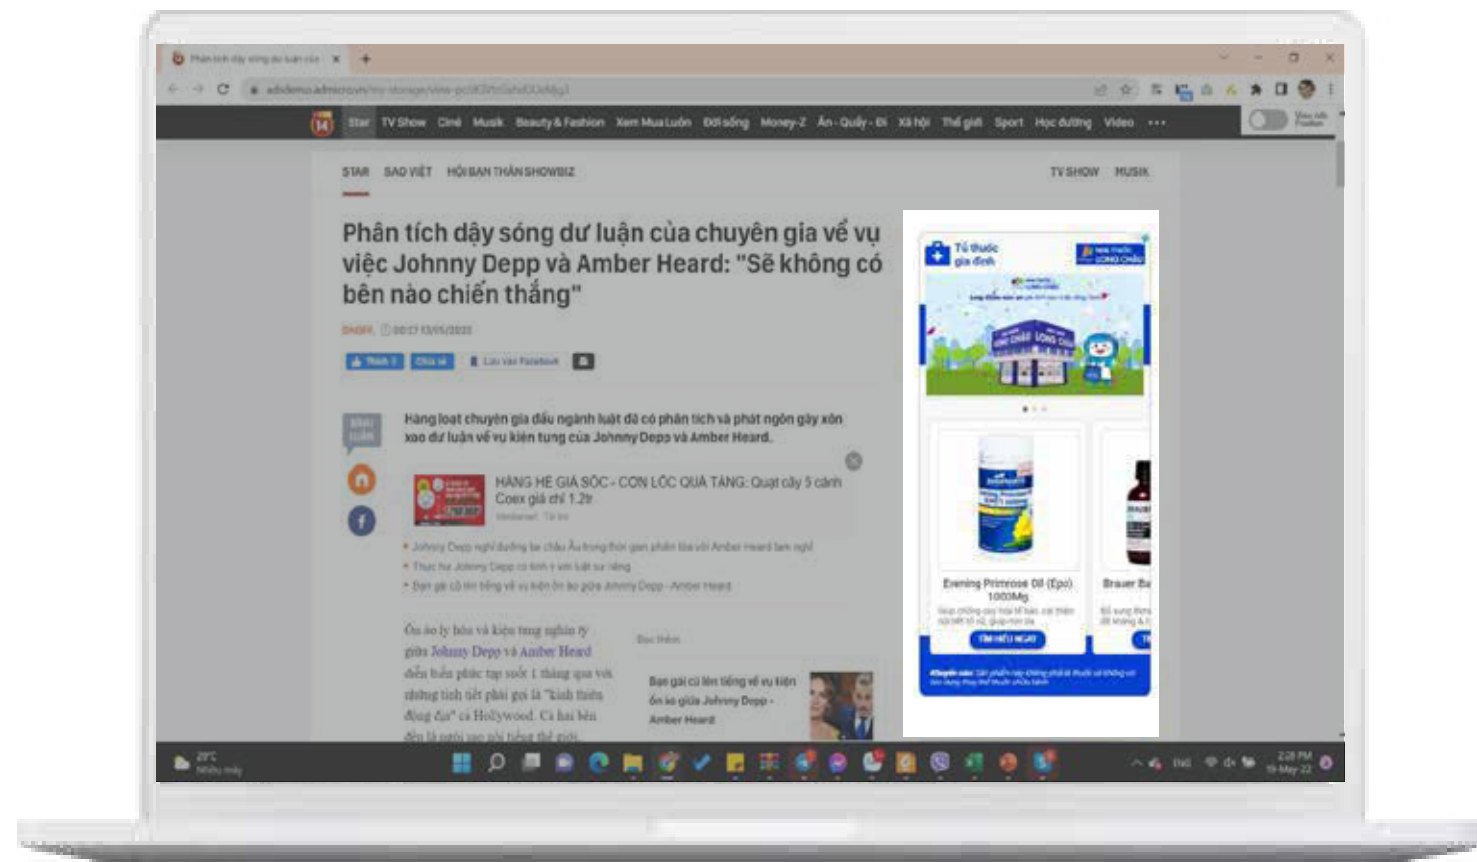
Star TV Show Ciné Musik Beauty & Fashion Xem Mua Luôn Đời sống Money-Z Ăn - Quẩy - Đi Xã hội Thế giới Sport Học đường Video •••

STAR SAO VIỆT HỘI BẠN THÂN SHOWBIZ TV SHOW MUSIK

Phân tích dậy sóng dư luận của chuyên gia về vụ việc Johnny Depp và Amber Heard: "Sẽ không có bên nào chiến thắng"

Hàng loạt chuyên gia đầu ngành luật đã có phân tích và phát ngôn gây xôn xao dư luận về vụ kiện tụng của Johnny Depp và Amber Heard.

HÀNG HÈ GIÁ SỐC - CƠN LỐC QUÀ TẶNG: Quạt cây 5 cánh Coex giá chỉ 1.2tr

Ồn ào ly hôn và kiện tụng nghìn tỷ giữa Johnny Depp và Amber Heard đến hồi phức tạp suốt 1 tháng qua với những tình tiết phải gọi là "kinh thiên động địa" cả Hollywood.

Đọc thêm

Bạn gái cũ lên tiếng về vụ kiện ồn ào giữa Johnny Depp - Amber Heard

Tủ thuốc gia đình

Evening Primrose Oil (Epo) 1000Mg

TÌM HIỂU NGAY

Brauer Ba

29°C
Nhiều mây

ENG

2:28 PM
19-May-22